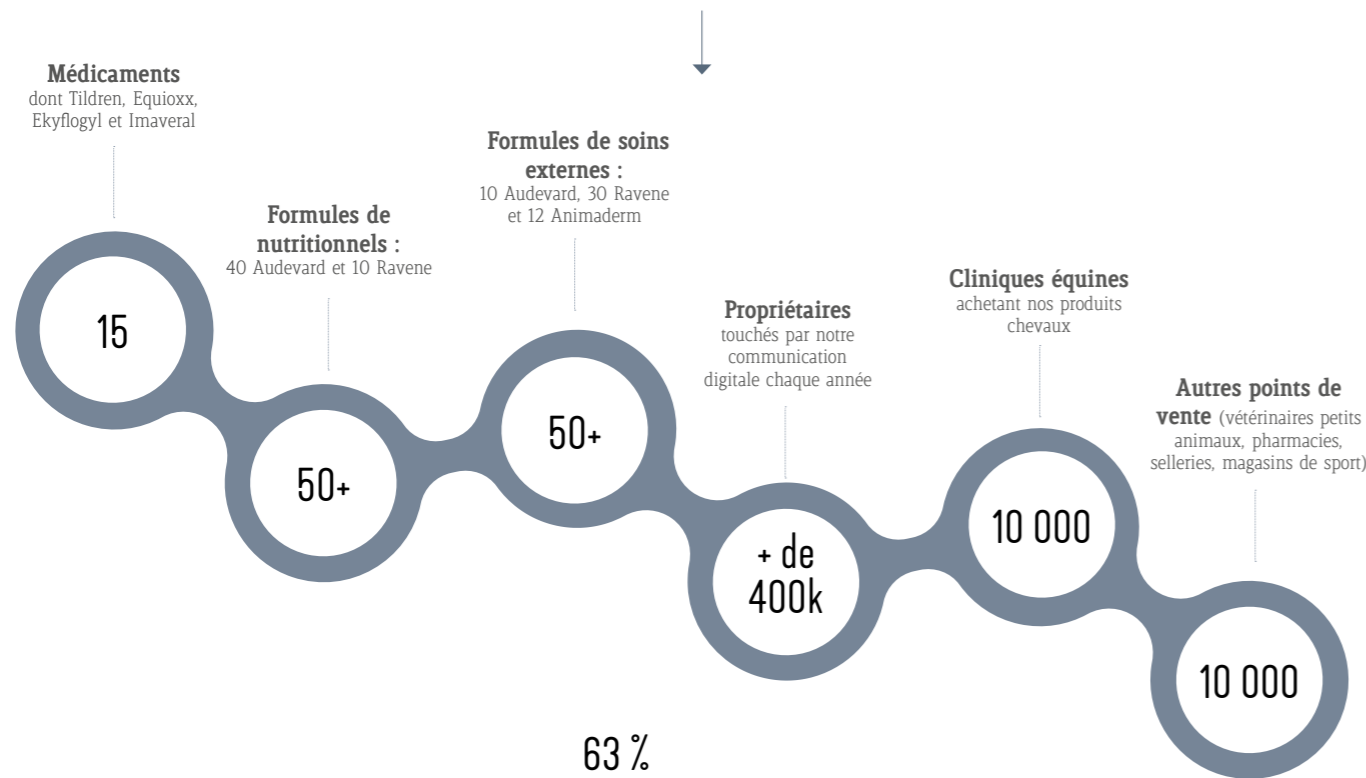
Médicaments
dont Tildren, Equioxx, Ekyflogyl et Imaveral

15

Formules de nutritionnels :
40 Audevard et 10 Ravene

50+

Formules de soins externes :
10 Audevard, 30 Ravene et 12 Animaderm

50+

Propriétaires
touchés par notre communication digitale chaque année

+ de 400k

Cliniques équines
achetant nos produits chevaux

10 000

Autres points de vente (vétérinaires petits animaux, pharmacies, selleries, magasins de sport)

10 000

63 %